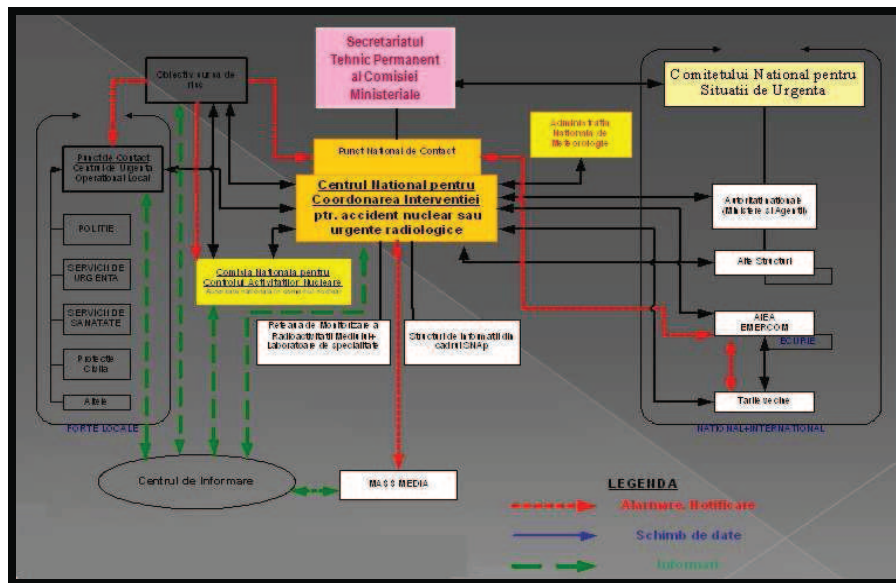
Secretariatul Tehnic Permanent al Comisiei Ministeriale

Obiectiv sursa de risc

Comitetului National pentru Situatii de Urgenta

LEGENDA

Punct de Contact Centru de Urgenta Operational Local

Punct National de Contact

Administratia Nationala de Meteorologie

Centrul National pentru Coordonarea Interventiei ptr. accident nuclear sau urgente radiologice

Autoritati nationale (Ministere si Agentii)

POLITIE

SERVICII DE URGENTA

SERVICII DE SANATATE

Protectie Civila

Altele

Comisia Nationala pentru Controlul Activitatilor Nucleare

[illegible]

Alte Structuri

Reteaua de Monitorizare a Radioactivitatii Mediului-Laboratoare de specialitate

Structuri de informatii din cadrul CSAT

AIEA EMERCOM

ECURIE

Tarile vecine

FORTE LOCALE

NATIONAL+INTERNATIONAL

Centrul de Informare

MASS MEDIA

LEGENDA

Alarmare, Notificare

Schimb de date

Informari